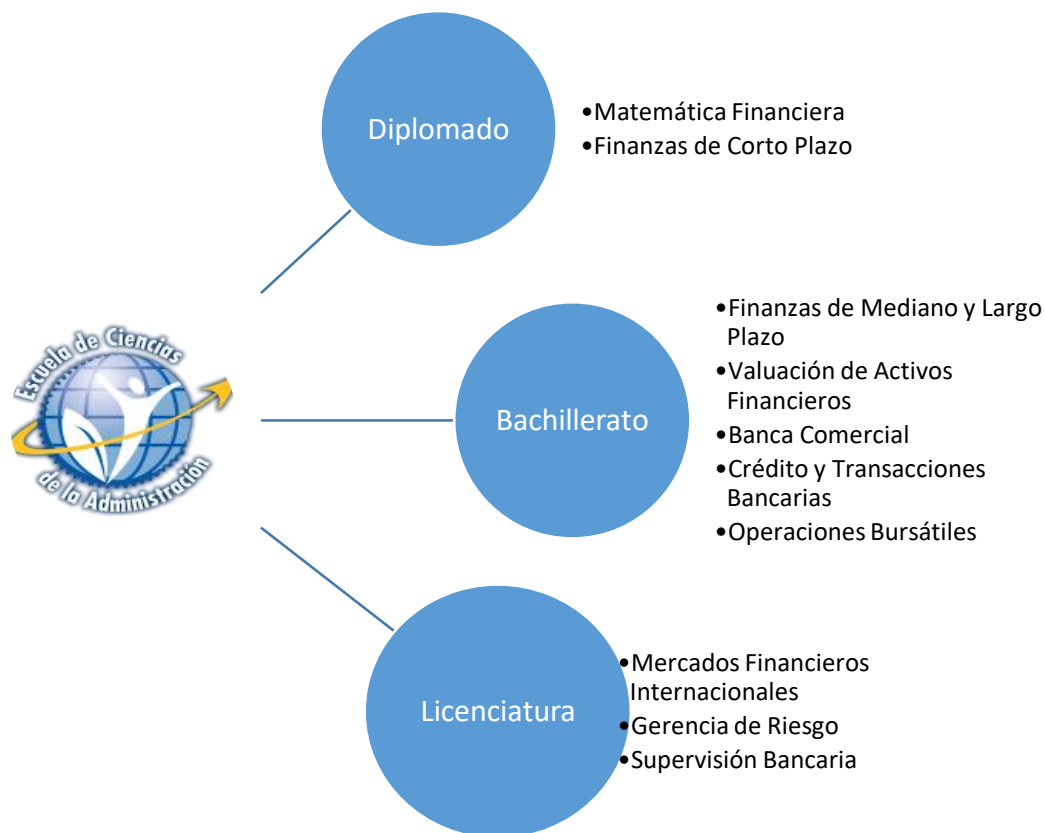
Escuela de Ciencias de la Administración

Diplomado
•Matemática Financiera
•Finanzas de Corto Plazo

Bachillerato
•Finanzas de Mediano y Largo Plazo
•Valuación de Activos Financieros
•Banca Comercial
•Crédito y Transacciones Bancarias
•Operaciones Bursátiles

Licenciatura
•Mercados Financieros Internacionales
•Gerencia de Riesgo
•Supervisión Bancaria